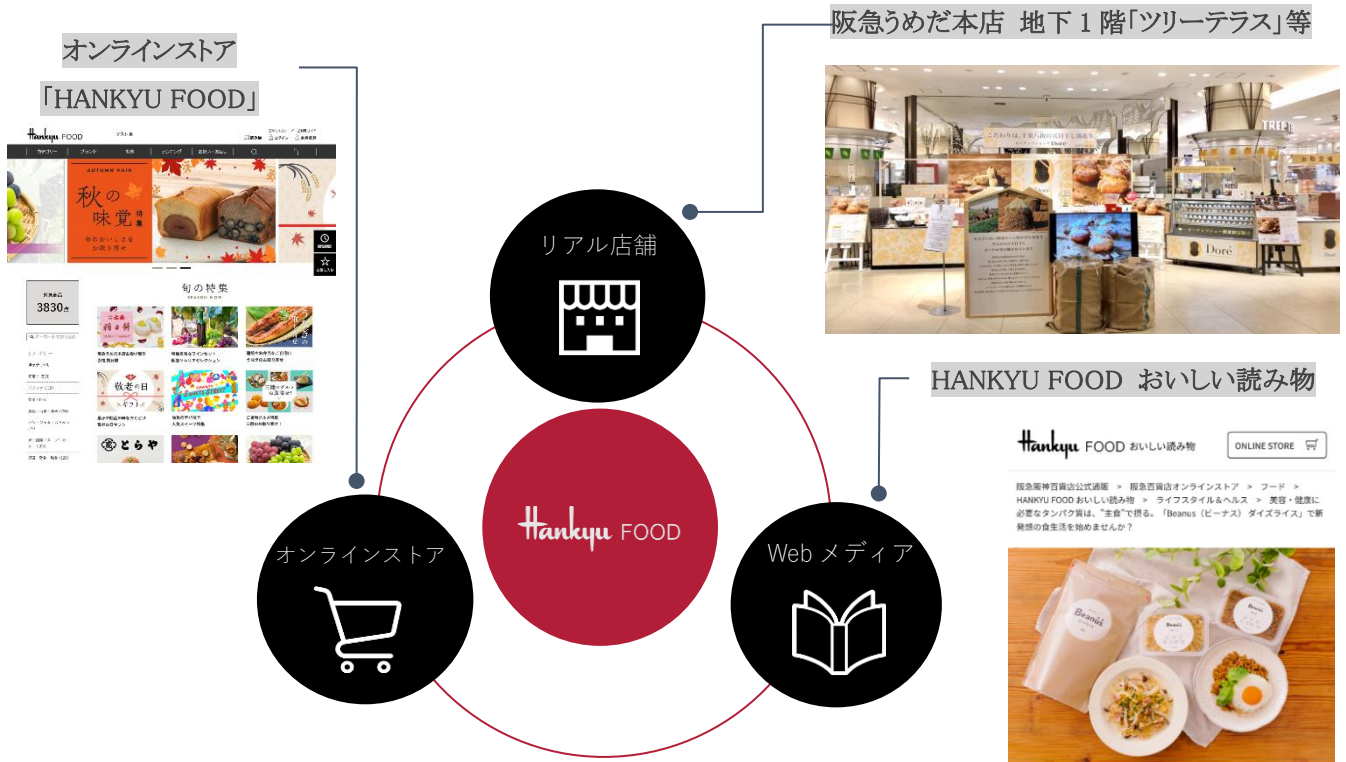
オンラインストア
「HANKYU FOOD」

Hankyu FOOD

AUTUMN FAIR
秋の味覚 特集
旬のおいしさを お取り寄せ

3830

旬の特集

敬老の日

とらや

阪急うめだ本店 地下１階「ツリーテラス」等

Doré

リアル店舗

HANKYU FOOD おいしい読み物

Hankyu FOOD おいしい読み物

ONLINE STORE

阪急阪神百貨店公式通販 > 阪急百貨店オンラインストア > フード > HANKYU FOOD おいしい読み物 > ライフスタイル＆ヘルス > 美容・健康に必要なタンパク質は、"主食"で摂る。「Beanus（ビーナス）ダイズライス」で新発想の食生活を始めませんか？

Beanus

Hankyu FOOD

オンラインストア

Web メディア